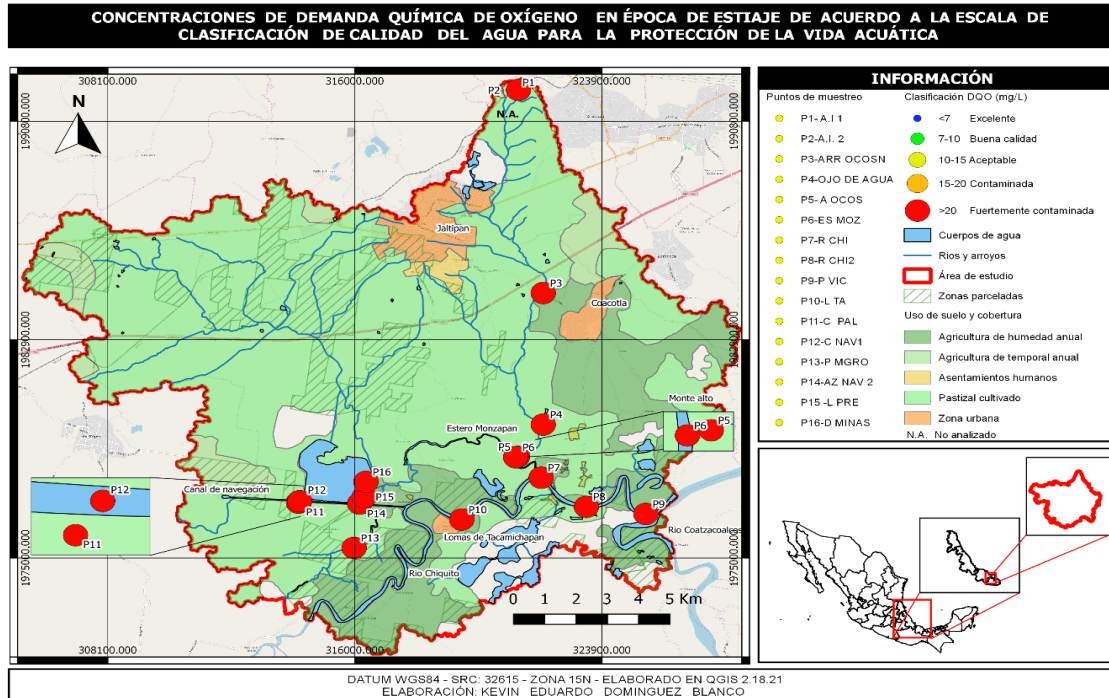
CONCENTRACIONES DE DEMANDA QUÍMICA DE OXÍGENO EN ÉPOCA DE ESTIAJE DE ACUERDO A LA ESCALA DE CLASIFICACIÓN DE CALIDAD DEL AGUA PARA LA PROTECCIÓN DE LA VIDA ACUÁTICA

308100.000
316000.000
323900.000
1990800.000
1982900.000
1975000.000
308100.000
316000.000
323900.000
1990800.000
1982900.000
1975000.000

N

P1
P2
N.A.
Jaltipan
P3
Coacotla
Monte alto
P4
P5
P6
P5
P6
Estero Monzapan
P7
P8
P9
P10
P12
P11
P16
P15
P14
P13
P12
P11
Canal de navegación
Lomas de Tacamichapan
Rio Chiquito
Rio Coatzacoalcos

0 1 2 3 4 5 Km

INFORMACIÓN
Puntos de muestreo
P1- A.I 1
P2-A.I. 2
P3-ARR OCOSN
P4-OJO DE AGUA
P5- A OCOS
P6-ES MOZ
P7-R CHI
P8-R CHI2
P9-P VIC
P10-L TA
P11-C PAL
P12-C NAV1
P13-P MGRO
P14-AZ NAV 2
P15 -L PRE
P16-D MINAS

Clasificación DQO (mg/L)
<7 Excelente
7-10 Buena calidad
10-15 Aceptable
15-20 Contaminada
>20 Fuertemente contaminada
Cuerpos de agua
Rios y arroyos
Área de estudio
Zonas parceladas
Uso de suelo y cobertura
Agricultura de humedad anual
Agricultura de temporal anual
Asentamientos humanos
Pastizal cultivado
Zona urbana
N.A. No analizado

DATUM WGS84 - SRC: 32615 - ZONA 15N - ELABORADO EN QGIS 2.18.21
ELABORACIÓN: KEVIN EDUARDO DOMINGUEZ BLANCO